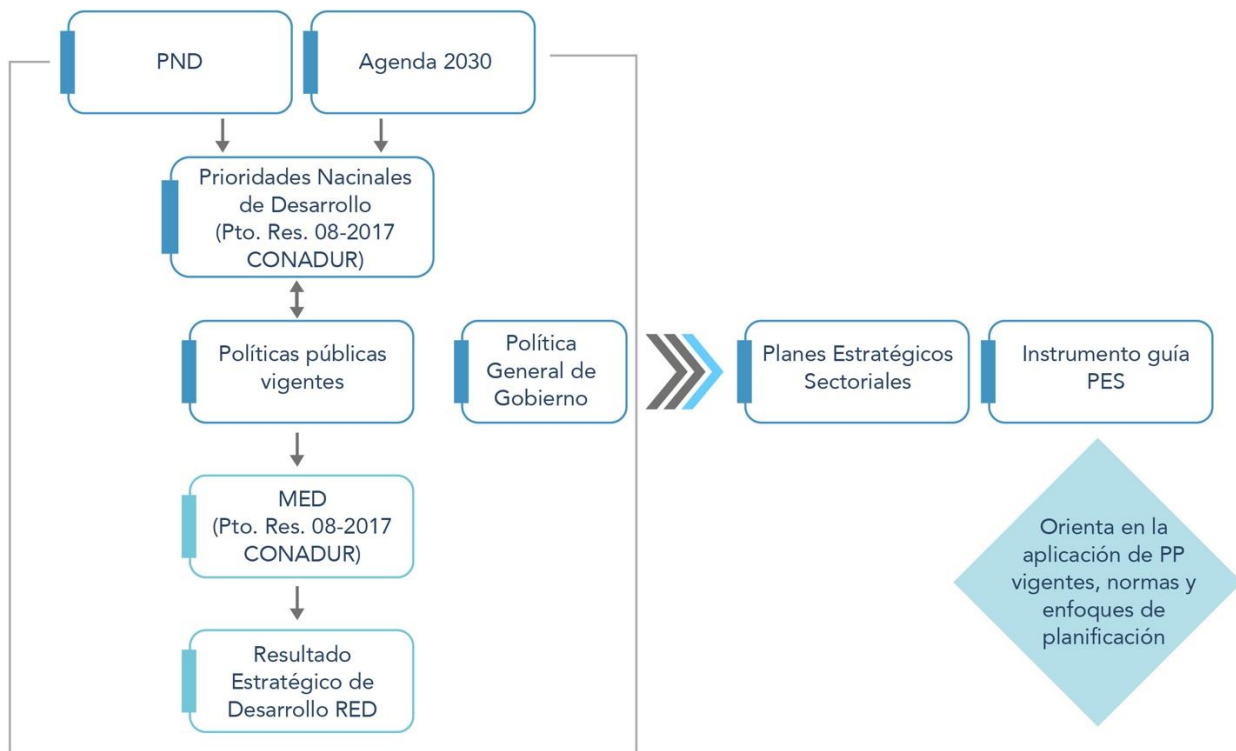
PND

Agenda 2030

Prioridades Nacinales de Desarrollo (Pto. Res. 08-2017 CONADUR)

Políticas públicas vigentes

Política General de Gobierno

Planes Estratégicos Sectoriales

Instrumento guía PES

MED (Pto. Res. 08-2017 CONADUR)

Orienta en la aplicación de PP vigentes, normas y enfoques de planificación

Resultado Estratégico de Desarrollo RED